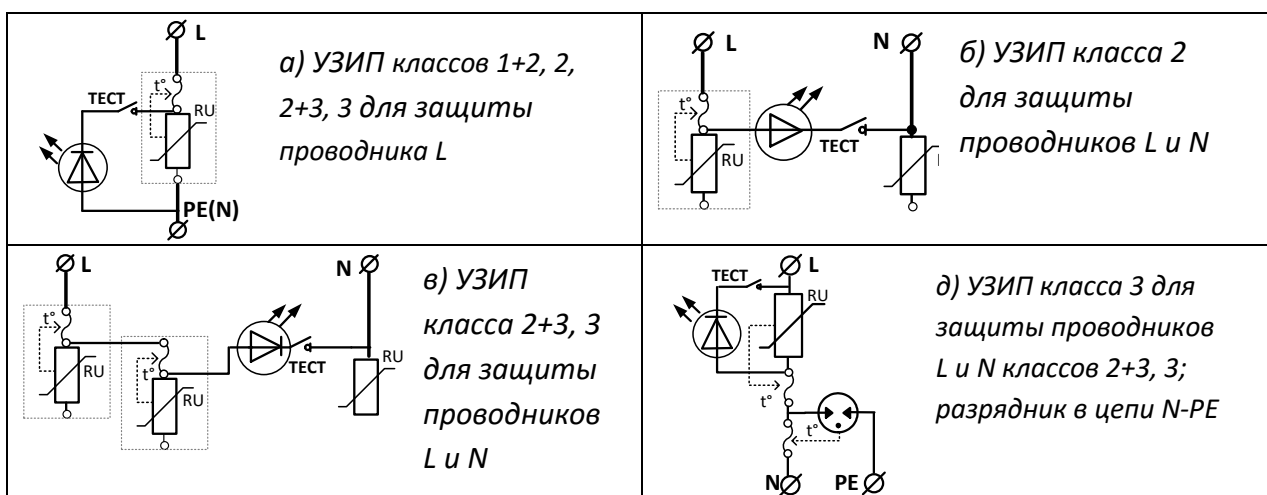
L

ТЕСТ

t°

RU

PE(N)

а) УЗИП классов 1+2, 2, 2+3, 3 для защиты проводника L

L

N

t°

RU

ТЕСТ

б) УЗИП класса 2 для защиты проводников L и N

L

N

t°

RU

t°

RU

ТЕСТ

RU

в) УЗИП класса 2+3, 3 для защиты проводников L и N

ТЕСТ

L

RU

t°

t°

N

PE

д) УЗИП класса 3 для защиты проводников L и N классов 2+3, 3; разрядник в цепи N-PE